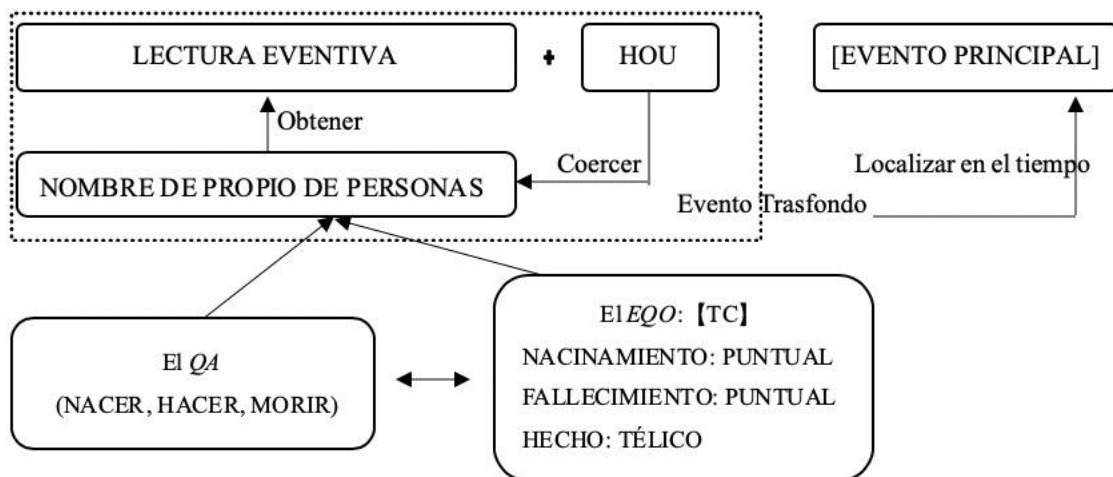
LECTURA EVENTIVA
+
HOU
[EVENTO PRINCIPAL]
Obtener
Coercer
Localizar en el tiempo
NOMBRE DE PROPIO DE PERSONAS
Evento Trasfondo
El *QA*
(NACER, HACER, MORIR)
El*EQO*: 【TC】
NACINAMIENTO: PUNTUAL
FALLECIMIENTO: PUNTUAL
HECHO: TÉLICO